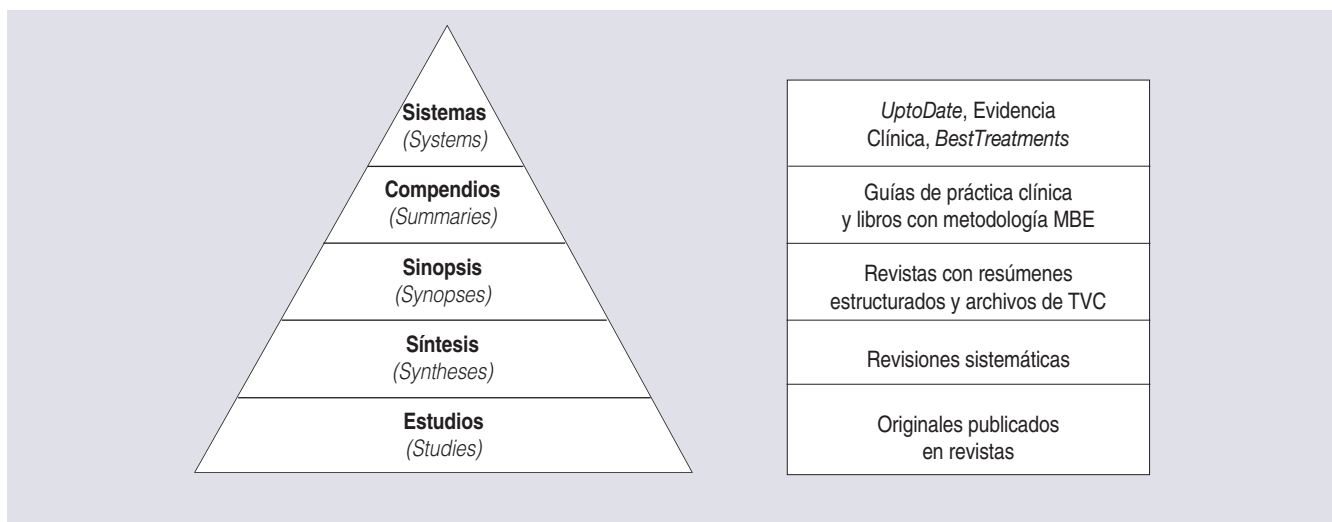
Sistemas
(Systems)

Compendios
(Summaries)

Sinopsis
(Synopses)

Síntesis
(Syntheses)

Estudios
(Studies)

UptoDate, Evidencia Clínica, BestTreatments

Guías de práctica clínica y libros con metodología MBE

Revistas con resúmenes estructurados y archivos de TVC

Revisiones sistemáticas

Originales publicados en revistas